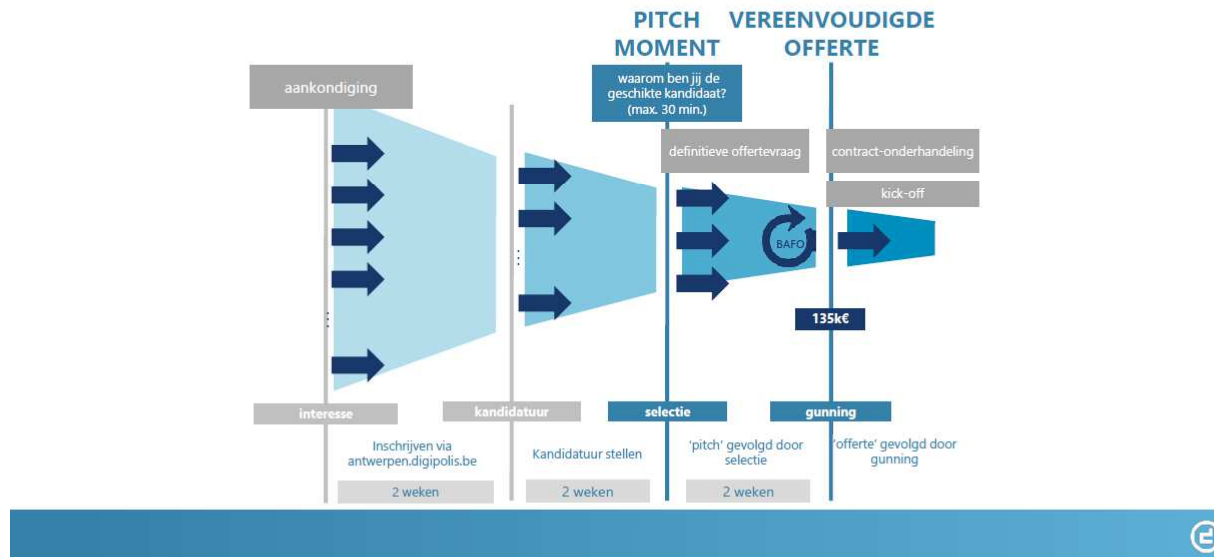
PITCH MOMENT

VEREENVOUDIGDE OFFERTE

aankondiging

waarom ben jij de geschikte kandidaat? (max. 30 min.)

definitieve offertevraag

contract-onderhandeling

kick-off

BAFO

135k€

interesse

kandidatuur

selectie

gunning

Inschrijven via antwerpen.digipolis.be

Kandidatuur stellen

'pitch' gevolgd door selectie

'offerte' gevolgd door gunning

2 weken

2 weken

2 weken